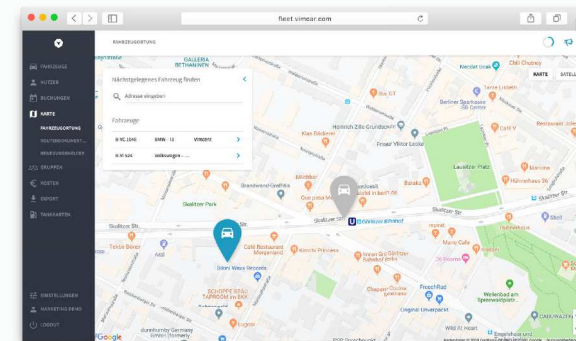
fleet.vimcar.com

FAHRZEUGORTUNG

FAHRZEUGE
NUTZER
BUCHUNGEN
KARTE
FAHRZEUGORTUNG
ROUTENDOKUMENT...
BEWEGUNGSPROFILE
GRUPPEN
KOSTEN
EXPORT
TANKKARTEN

EINSTELLUNGEN
MARKETING DEMO
LOGOUT

Nächstgelegenes Fahrzeug finden
Adresse eingeben

Fahrzeuge
| B-VC 1045 | BMW - 13 | VIMCAR | |
|---|---|---|---|
| B-VI 624 | Volkswagen - ... | | |

KARTE SATELL

GALERIA Kaufhof
Berliner Sparkasse
Kiki Blofeld
Hotel Fürst Vlitor Lodge
Skalitzer Str.
Görlitzer Bahnhof
Café Restaurant Morgenland
Lausitzer Platz
Café Chutney
Lidl
Skalitzer Park
Görli Wavy Records
Nelma's Kindermode
SCHOPPE BRÄU TAPROOM im BKK
Original Unverpackt
Wild At Heart
Wellenbad am Spreewaldplatz
Google